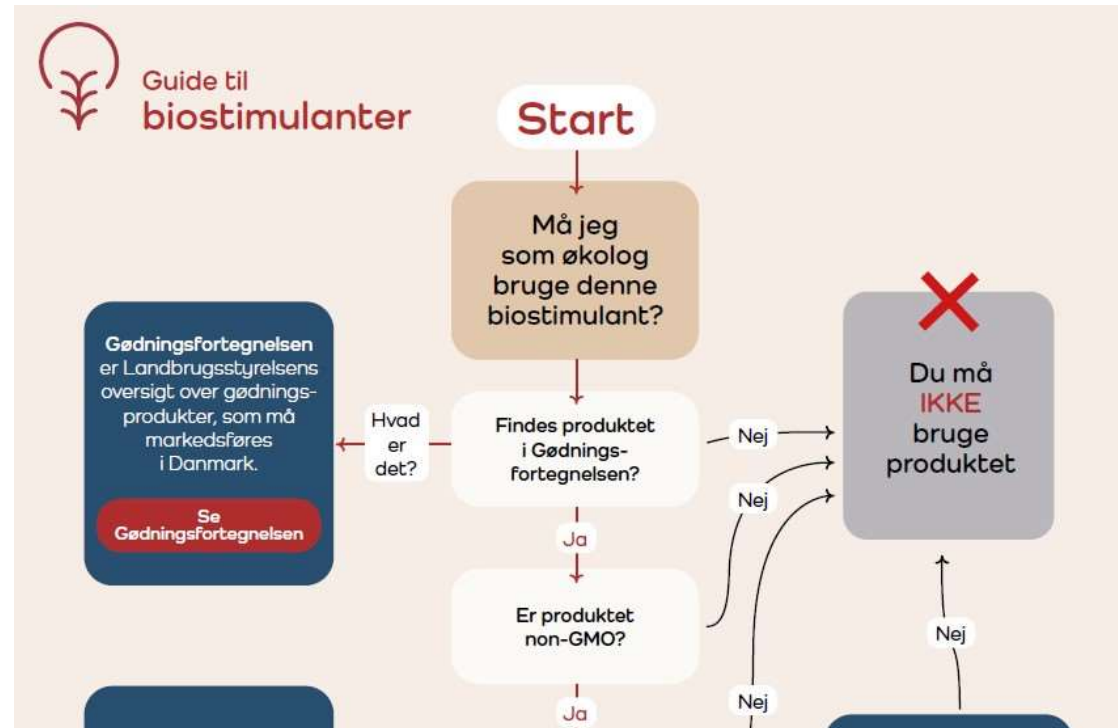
Guide til
biostimulanter

Start

Må jeg som økolog bruge denne biostimulant?

Gødningsfortegnelsen er Landbrugsstyrelsens oversigt over gødningsprodukter, som må markedsføres i Danmark.

Se Gødningsfortegnelsen

Hvad er det?

Findes produktet i Gødningsfortegnelsen?

Nej

Nej

Du må IKKE bruge produktet

Ja

Er produktet non-GMO?

Nej

Nej

Ja